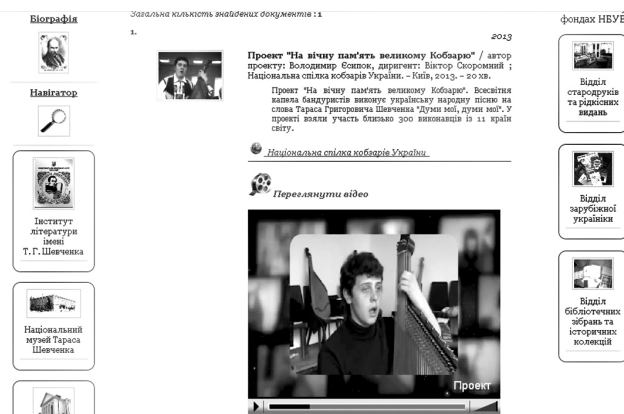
Біографія

Навігатор

Інститут літератури імені Т.Г. Шевченка

Національний музей Тараса Шевченка

Загальна кількість знайдених документів : 1

1.

2013

Проект "На вічну пам'ять великому Кобзарю" / автор проекту: Володимир Єсипок, диригент: Віктор Скоромний ; Національна спілка кобзарів України. – Київ, 2013. – 20 хв.

Проект "На вічну пам'ять великому Кобзарю". Всесвітня капела бандуристів виконує українську народну пісню на слова Тараса Григоровича Шевченка "Думи мої, думи мої". У проекті взяли участь близько 300 виконавців із 11 країн світу.

Національна спілка кобзарів України

Переглянути відео

Проект

фондах НБУВ

Відділ стародруків та рідкісних видань

Відділ зарубіжної україніки

Відділ бібліотечних зібрань та історичних колекцій